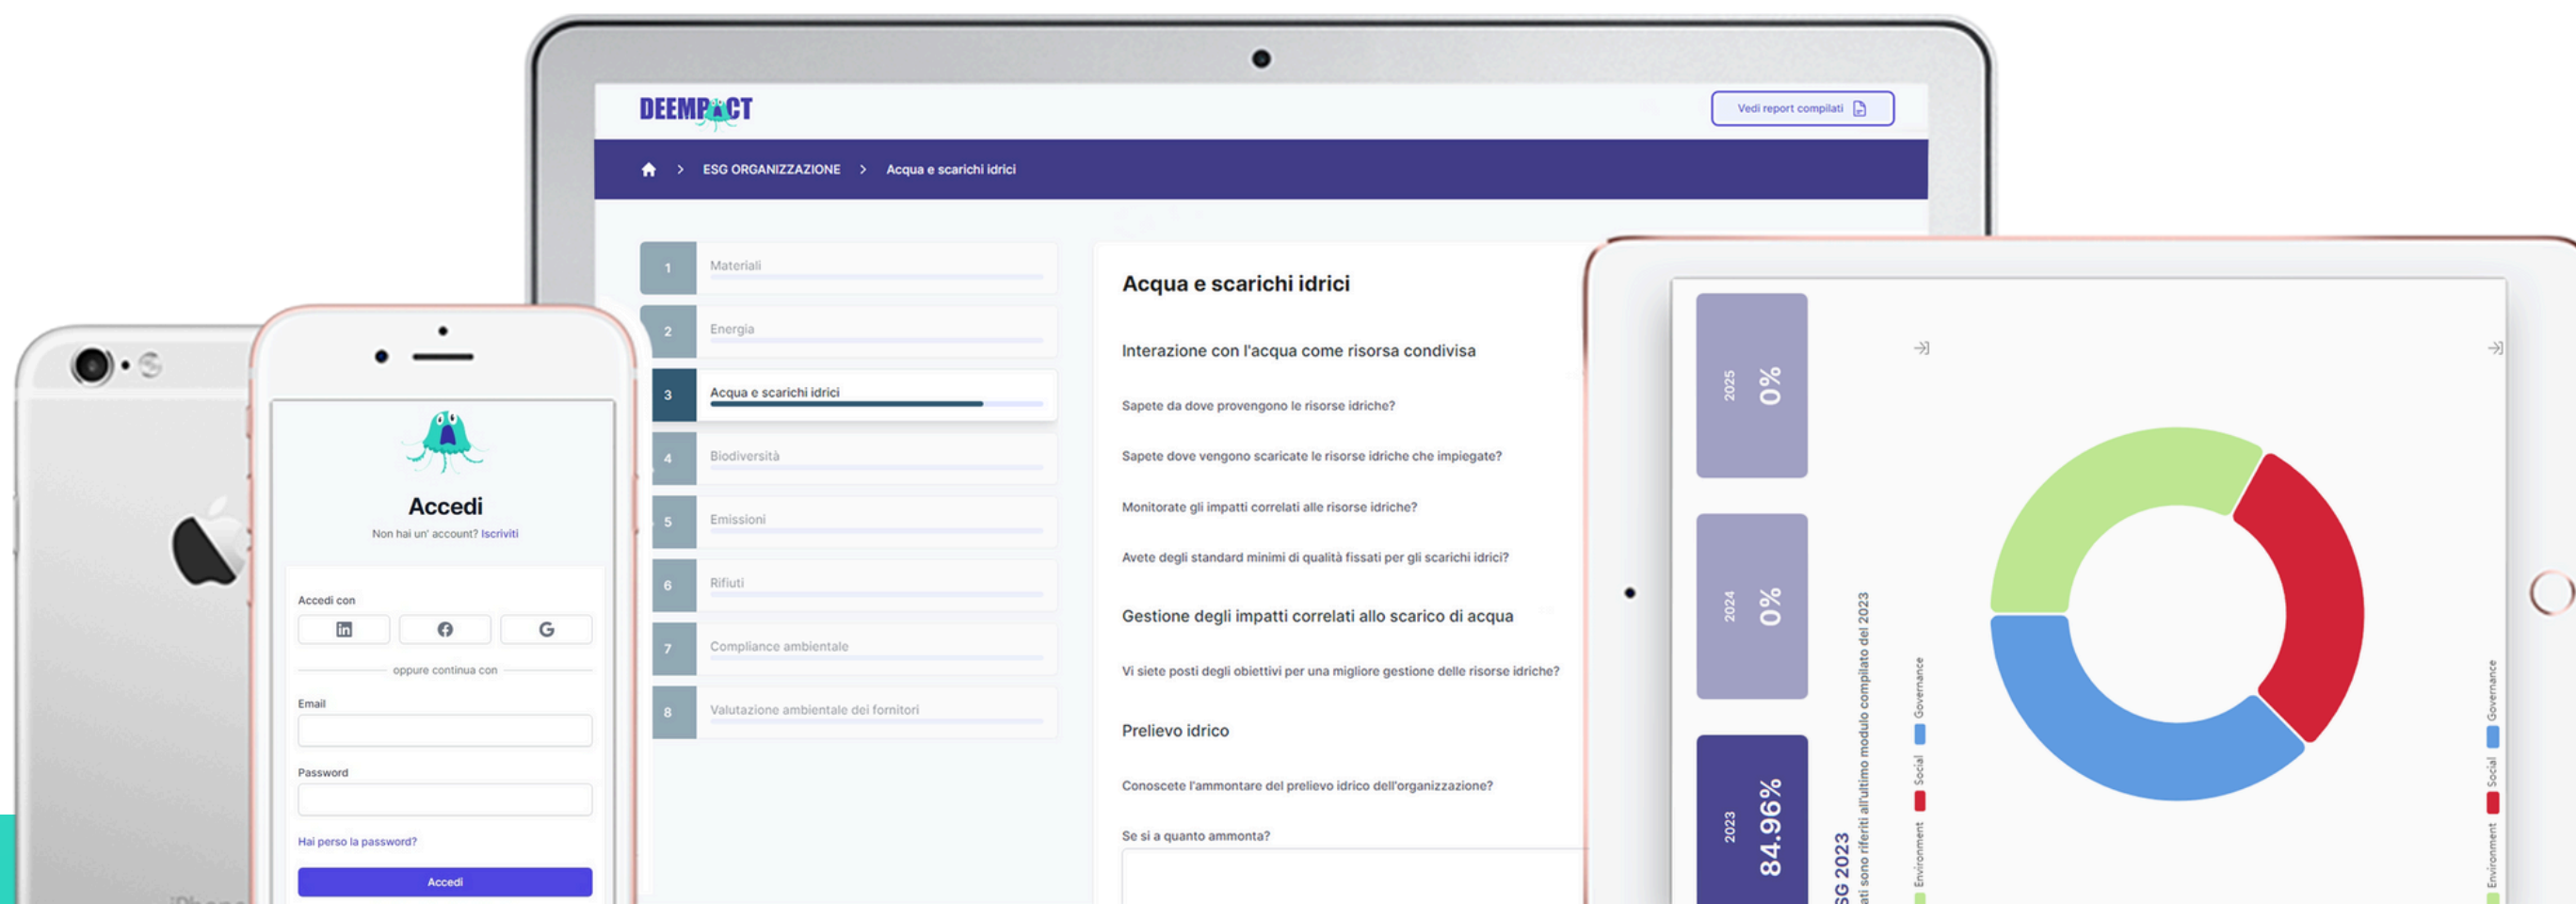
DEEMPACT

Vedi report compilati

ESG ORGANIZZAZIONE > Acqua e scarichi idrici

1 Materiali
2 Energia
3 Acqua e scarichi idrici
4 Biodiversità
5 Emissioni
6 Rifiuti
7 Compliance ambientale
8 Valutazione ambientale dei fornitori

Acqua e scarichi idrici

Interazione con l'acqua come risorsa condivisa

Sapete da dove provengono le risorse idriche?

Sapete dove vengono scaricate le risorse idriche che impiegate?

Monitorate gli impatti correlati alle risorse idriche?

Avete degli standard minimi di qualità fissati per gli scarichi idrici?

Gestione degli impatti correlati allo scarico di acqua

Vi siete posti degli obiettivi per una migliore gestione delle risorse idriche?

Prelievo idrico

Conoscete l'ammontare del prelievo idrico dell'organizzazione?

Se si a quanto ammonta?

Accedi
Non hai un' account? Iscriviti

Accedi con

oppure continua con

Email

Password

Hai perso la password?

Accedi

2025 0%
2024 0%
2023 84.96%

SG 2023
ati sono riferiti all'ultimo modulo compilato del 2023

Governance
Social
Environment

Governance
Social
Environment